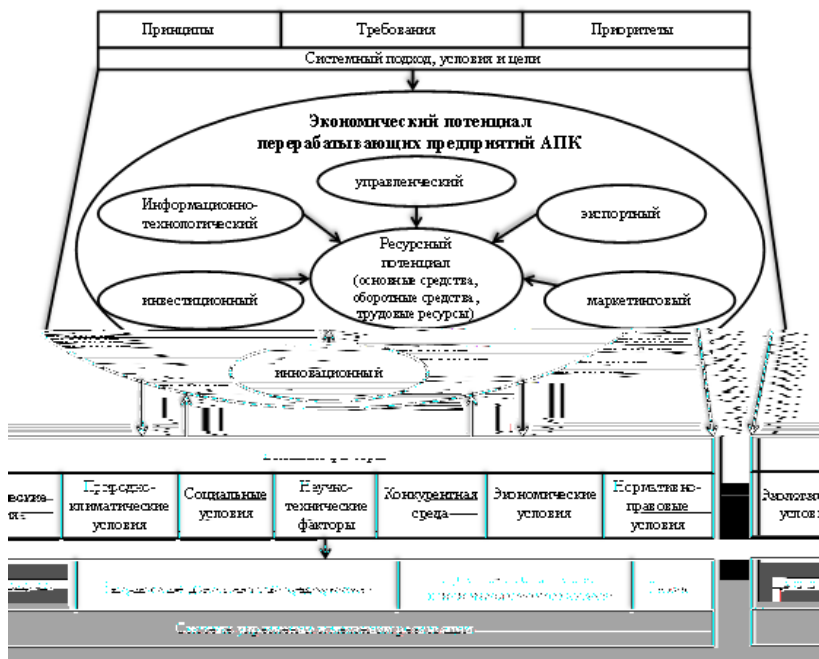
Принципы

Требования

Приоритеты

Системный подход, условия и цели

Экономический потенциал перерабатывающих предприятий АПК

управленческий

Информационно-технологический

экспортный

Ресурсный потенциал (основные средства, оборотные средства, трудовые ресурсы)

инвестиционный

маркетинговый

инновационный

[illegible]

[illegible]

Природно-климатические условия

Социальные условия

Научно-технические факторы

Конкурентная среда

Экономические условия

Нормативно-правовые условия

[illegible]

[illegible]

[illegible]

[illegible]

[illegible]